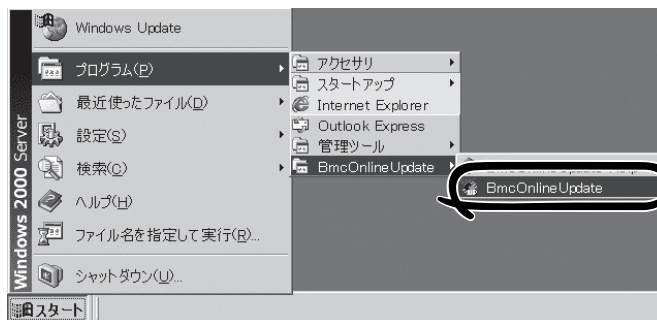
Windows 2000 Server

Windows Update
プログラム(P)
最近使ったファイル(D)
設定(S)
検索(C)
ヘルプ(H)
ファイル名を指定して実行(R)...
シャットダウン(U)...

アクセサリ
スタートアップ
Internet Explorer
Outlook Express
管理ツール
BmcOnlineUpdate

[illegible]
BmcOnlineUpdate

スタート